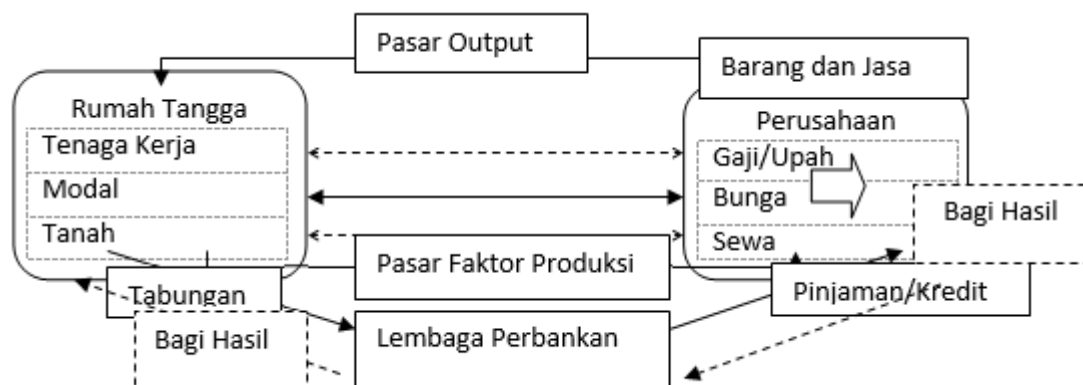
Pasar Output

Barang dan Jasa

Rumah Tangga

Tenaga Kerja

Modal

Tanah

Perusahaan

Gaji/Upah

Bunga

Sewa

Bagi Hasil

Pasar Faktor Produksi

Tabungan

Pinjaman/Kredit

Bagi Hasil

Lembaga Perbankan